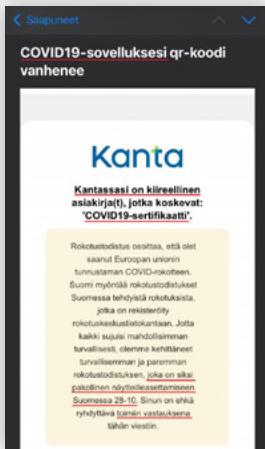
Saapuneet

COVID19-sovelluksesi qr-koodi vanhenee

Kanta

Kantassasi on kiireellinen asiakirja(t), jotka koskevat: 'COVID19-sertifikaatti'.

Rokotustodistus osoittaa, että olet saanut Euroopan unionin tunnustaman COVID-rokotteen. Suomi myöntää rokotustodistukset Suomessa tehdyistä rokotuksista, jotka on rekisteröity rokotuskeskustietokantaan. Jotta kaikki sujuisi mahdollisimman turvallisesti, olemme kehittäneet turvallisemman ja paremman rokotustodistuksen, joka on siksi pakollinen näytteilleasettamiseen Suomessa 28-10. Sinun on ehkä ryhdyttävä toimiin vastauksena tähän viestiin.